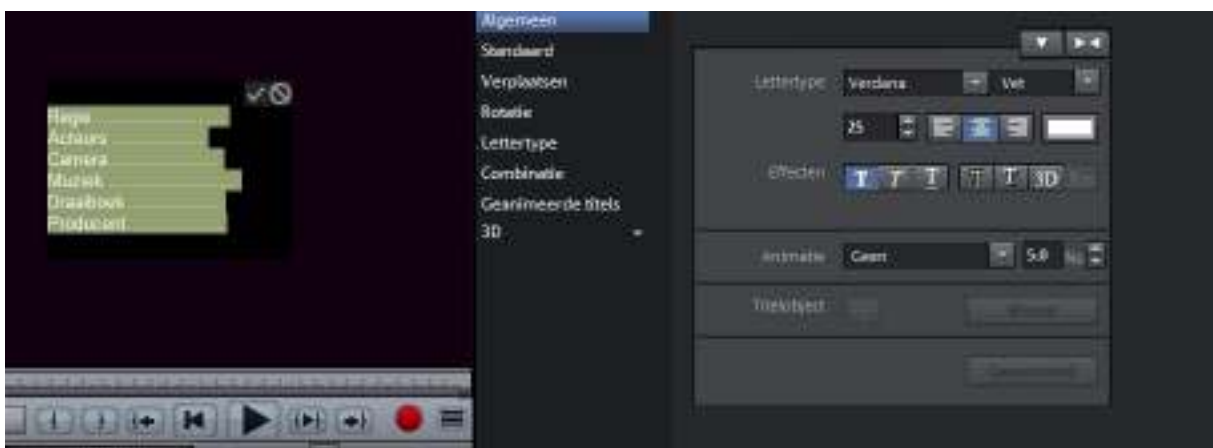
Regie
Acteurs
Camera
Muziek
Draaiboek
Producent

Algemeen
Standaard
Verplaatsen
Rotatie
Lettertype
Combinatie
Geanimeerde titels
3D

Lettertype Verdana Vet
25
Effecten T T T T T 3D
Animatie Geen 5.0
Trekobject